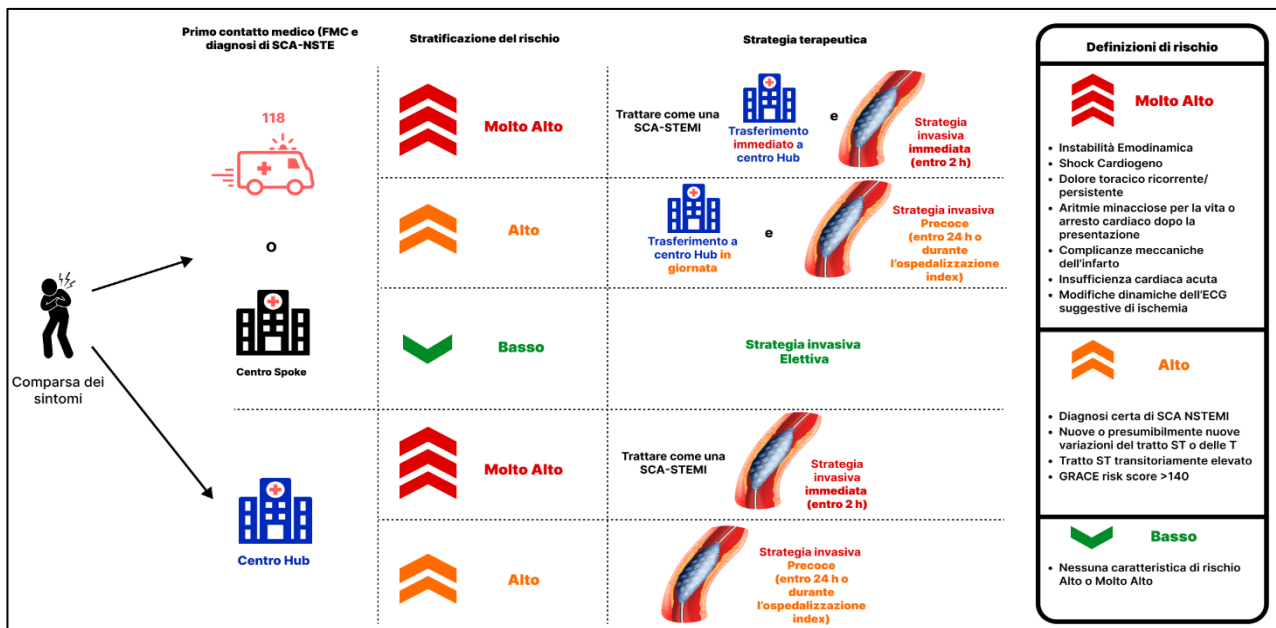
Primo contatto medico (FMC e diagnosi di SCA-NSTE

Stratificazione del rischio

Strategia terapeutica

118

o

Centro Spoke

Comparsa dei sintomi

Centro Hub

Molto Alto

Trattare come una SCA-STEMI

Trasferimento immediato a centro Hub

e

Strategia invasiva immediata (entro 2 h)

Alto

Trasferimento a centro Hub in giornata

e

Strategia invasiva Precoce (entro 24 h o durante l'ospedalizzazione index)

Basso

Strategia invasiva Elettiva

Molto Alto

Trattare come una SCA-STEMI

Strategia invasiva immediata (entro 2 h)

Alto

Strategia invasiva Precoce (entro 24 h o durante l'ospedalizzazione index)

Definizioni di rischio

Molto Alto

- Instabilità Emodinamica
- Shock Cardiogeno
- Dolore toracico ricorrente/ persistente
- Aritmie minacciose per la vita o arresto cardiaco dopo la presentazione
- Complicanze meccaniche dell'infarto
- Insufficienza cardiaca acuta
- Modifiche dinamiche dell'ECG suggestive di ischemia

Alto

- Diagnosi certa di SCA NSTEMI
- Nuove o presumibilmente nuove variazioni del tratto ST o delle T
- Tratto ST transitoriamente elevato
- GRACE risk score >140

Basso

- Nessuna caratteristica di rischio Alto o Molto Alto